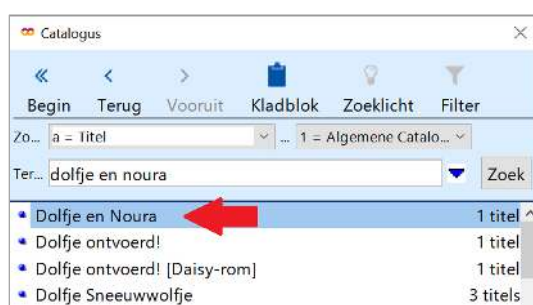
Catalogus

Begin Terug Vooruit Kladblok Zoeklicht Filter

Zo... a = Titel ... 1 = Algemene Catalo...

Ter... dolfje en noura Zoek

Dolfje en Noura 1 titel
Dolfje ontvoerd! 1 titel
Dolfje ontvoerd! [Daisy-rom] 1 titel
Dolfje Sneeuwwolfje 3 titels